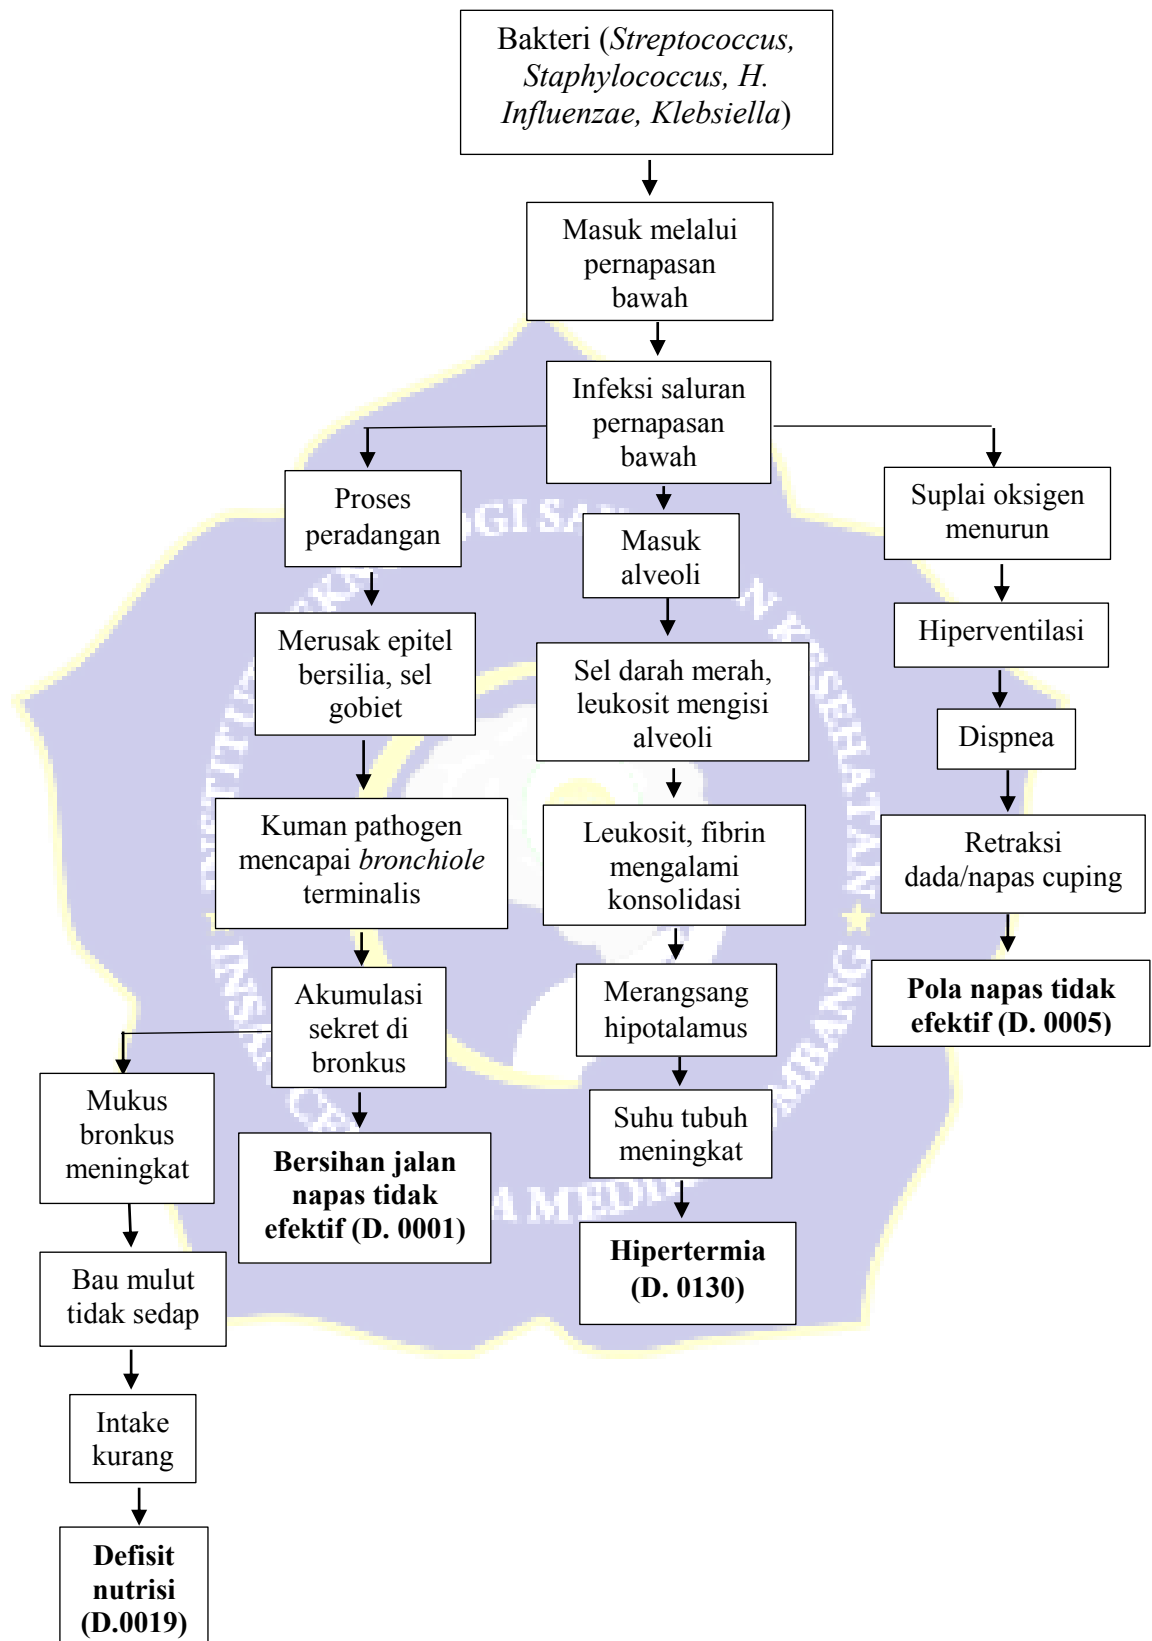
Bakteri (*Streptococcus, Staphylococcus, H. Influenzae, Klebsiella*)

Masuk melalui pernapasan bawah

Infeksi saluran pernapasan bawah

Proses peradangan

Merusak epitel bersilia, sel gobiet

Kuman pathogen mencapai *bronchiole* terminalis

Akumulasi sekret di bronkus

Mukus bronkus meningkat

Bau mulut tidak sedap

Intake kurang

**Defisit nutrisi (D.0019)**

**Bersihan jalan napas tidak efektif (D. 0001)**

Masuk alveoli

Sel darah merah, leukosit mengisi alveoli

Leukosit, fibrin mengalami konsolidasi

Merangsang hipotalamus

Suhu tubuh meningkat

**Hipertermia (D. 0130)**

Suplai oksigen menurun

Hiperventilasi

Dispnea

Retraksi dada/napas cuping

**Pola napas tidak efektif (D. 0005)**